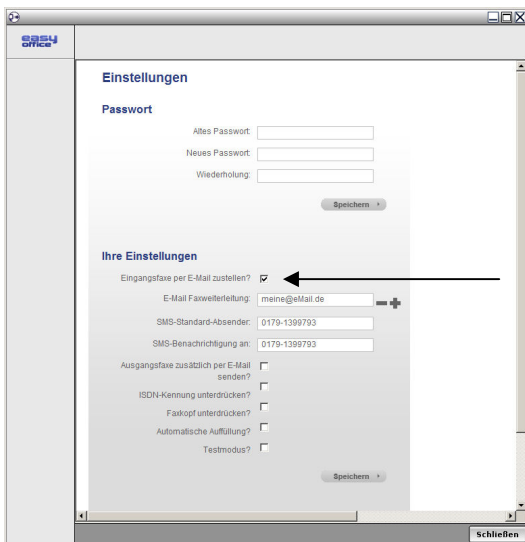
easy office

Einstellungen

Passwort

Altes Passwort:

Neues Passwort:

Wiederholung:

Speichern

Ihre Einstellungen

Eingangsfaxe per E-Mail zustellen?

E-Mail Faxweiterleitung: meine@eMail.de

SMS-Standard-Absender: 0179-1399793

SMS-Benachrichtigung an: 0179-1399793

Ausgangsfaxe zusätzlich per E-Mail senden?

ISDN-Kennung unterdrücken?

Faxkopf unterdrücken?

Automatische Auffüllung?

Testmodus?

Speichern

Schließen